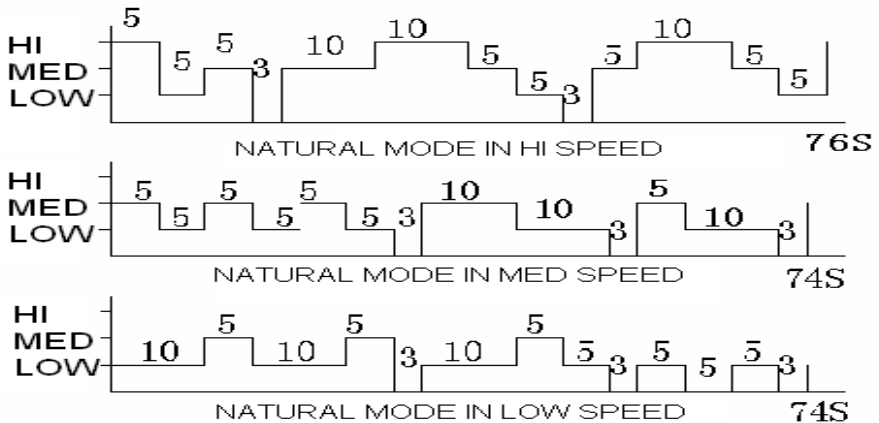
HI
MED
LOW
5 5 5 3 10 10 5 5 3 5 10 5 5
NATURAL MODE IN HI SPEED
76S

HI
MED
LOW
5 5 5 5 5 5 3 10 10 3 5 10 3
NATURAL MODE IN MED SPEED
74S

HI
MED
LOW
10 5 10 5 3 10 5 5 3 5 5 5 3
NATURAL MODE IN LOW SPEED
74S